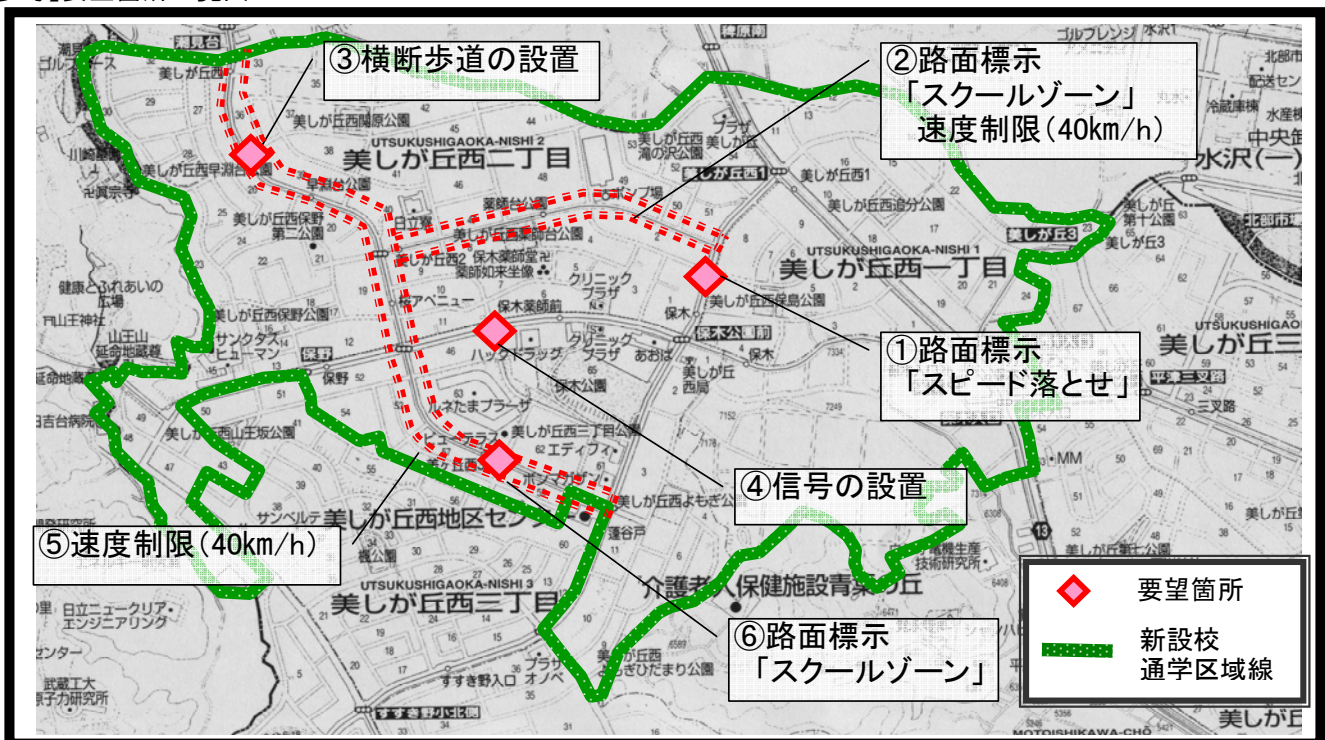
③横断歩道の設置

②路面標示
「スクールゾーン」
速度制限(40km/h)

①路面標示
「スピード落とせ」

④信号の設置

⑤速度制限(40km/h)

⑥路面標示
「スクールゾーン」

要望箇所
新設校
通学区域線

美しが丘西二丁目
UTSUKUSHIGAOKA-NISHI 2
美しが丘西一丁目
UTSUKUSHIGAOKA-NISHI 1
美しが丘西三丁目
UTSUKUSHIGAOKA-NISHI 3
美しが丘西地区センター
美しが丘西関原公園
美しが丘西早淵台公園
美しが丘西保野第二公園
美しが丘西保野公園
美しが丘西山王坂公園
美しが丘西滝の沢公園
美しが丘西追分公園
美しが丘西保木公園
美しが丘西三丁目公園
美しが丘西よもぎ公園
美しが丘西ひだまり公園
美しが丘西第十公園
美しが丘3
美しが丘三
保木薬師前
保木公園前
保木公園
保木
保野
保木薬師堂
薬師如来坐像
クリニックプラザ
ハックドラッグ
サンクタスヒューマン
サンベルテ
アベニュー
エディフィ
蓬谷戸
介護老人保健施設青葉の丘
健康とふれあいの広場
山王山延命地蔵尊
日立ニュークリア・エンジニアリング
武蔵工大原子力研究所
すすき野入口
すすき野小北側
水沢(一)
中央自動車
平津三叉路
三叉路
美しが丘西
MOTOISHIKAWA-CHO
美しが丘
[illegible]